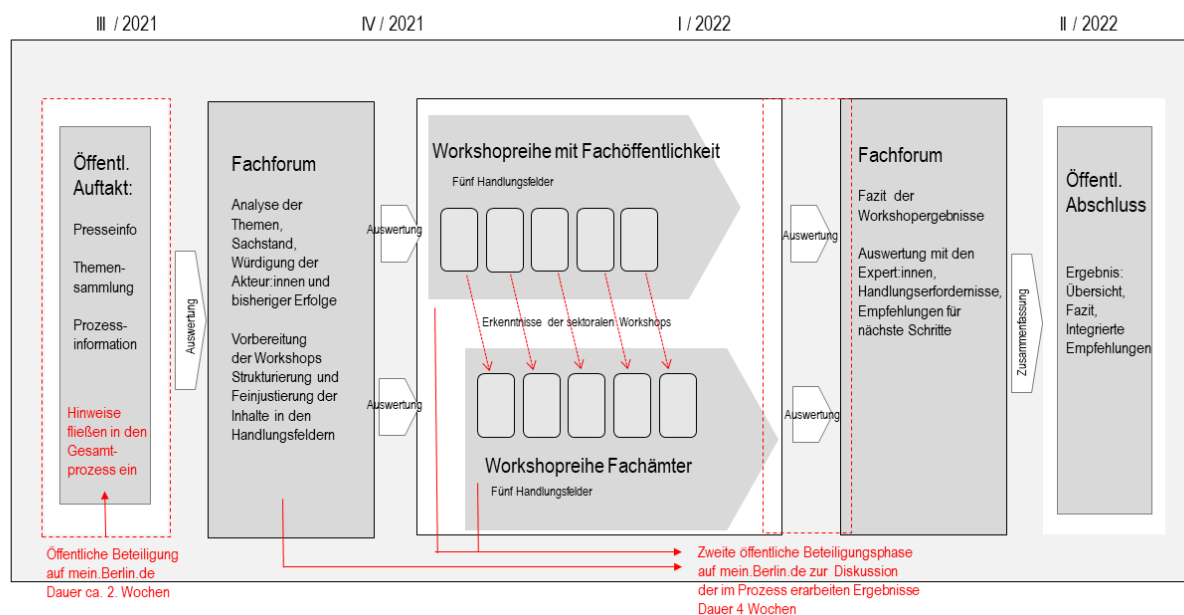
III / 2021

IV / 2021

I / 2022

II / 2022

Öffentl. Auftakt:

Presseinfo

Themensammlung

Prozessinformation

Hinweise fließen in den Gesamtprozess ein

Auswertung

Fachforum

Analyse der Themen, Sachstand, Würdigung der Akteur:innen und bisheriger Erfolge

Vorbereitung der Workshops Strukturierung und Feinjustierung der Inhalte in den Handlungsfeldern

Auswertung

Auswertung

Workshopreihe mit Fachöffentlichkeit

Fünf Handlungsfelder

Erkenntnisse der sektoralen Workshops

Workshopreihe Fachämter

Fünf Handlungsfelder

Auswertung

Auswertung

Fachforum

Fazit der Workshopergebnisse

Auswertung mit den Expert:innen, Handlungserfordernisse, Empfehlungen für nächste Schritte

Zusammenfassung

Öffentl. Abschluss

Ergebnis: Übersicht, Fazit, Integrierte Empfehlungen

Öffentliche Beteiligung auf mein.Berlin.de Dauer ca. 2. Wochen

Zweite öffentliche Beteiligungsphase auf mein.Berlin.de zur Diskussion der im Prozess erarbeiten Ergebnisse Dauer 4 Wochen